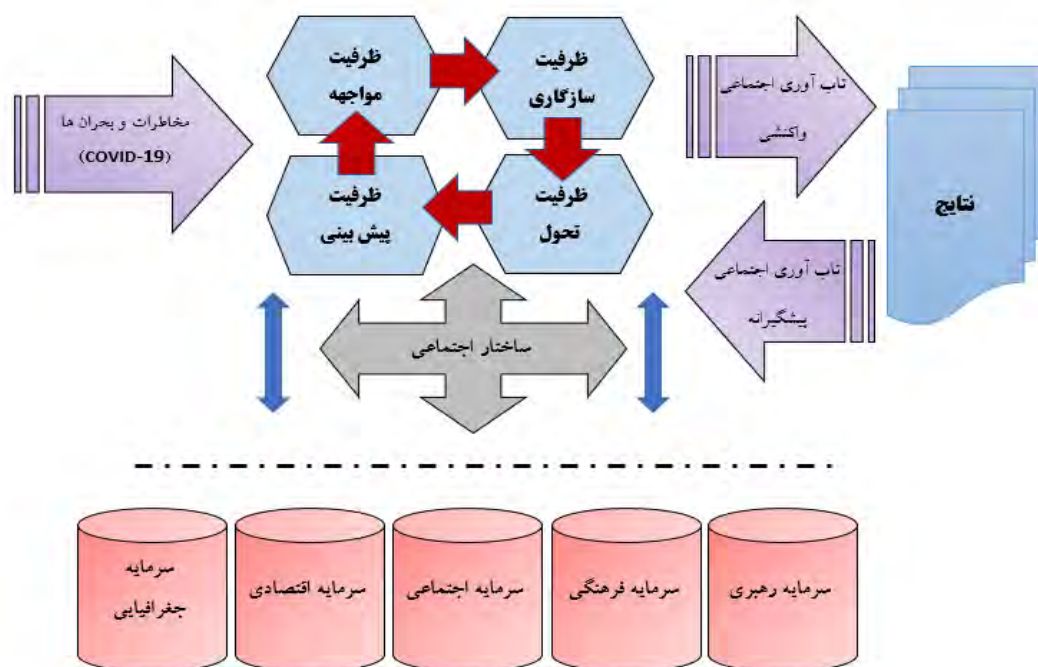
نتایج

تاب آوری اجتماعی واکنشی

ظرفیت سازگاری

ظرفیت مواجهه

مخاطرات و بحران ها (COVID-19)

ظرفیت تحول

ظرفیت پیش بینی

تاب آوری اجتماعی پیشگیرانه

ساختار اجتماعی

سرمایه رهبری

سرمایه فرهنگی

سرمایه اجتماعی

سرمایه اقتصادی

سرمایه جغرافیایی